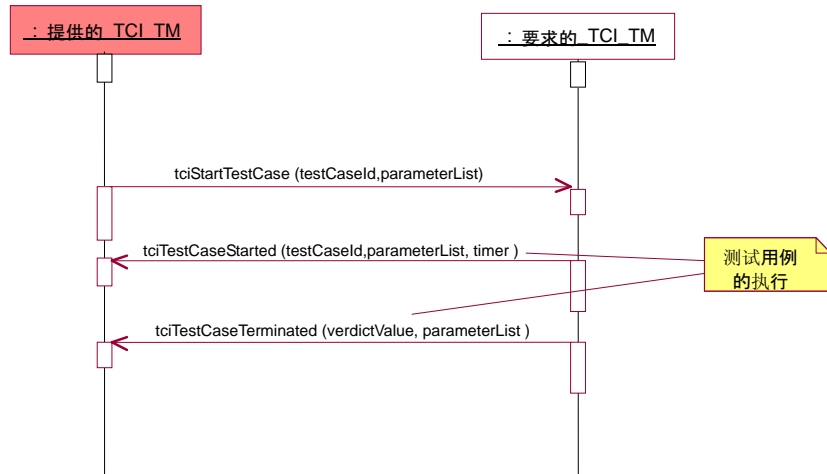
：提供的_TCI_TM

：要求的_TCI_TM

tciStartTestCase (testCaseId,parameterList)

tciTestCaseStarted (testCaseId,parameterList, timer )

测试用例的执行

tciTestCaseTerminated (verdictValue, parameterList )